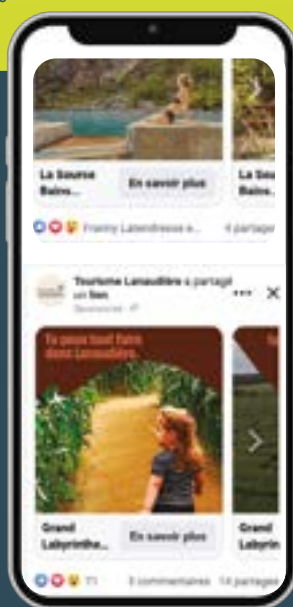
La Source Bains...

En savoir plus

La Sou Bains...

Francy Lalandresse a... 4 partages

Tourisme Lanaudière a partagé un lien.

Sponsorisé

Tu peux tout faire dans Lanaudière.

Grand Labyrinthe...

En savoir plus

Grand Labyrin

71 3 commentaires 14 partages